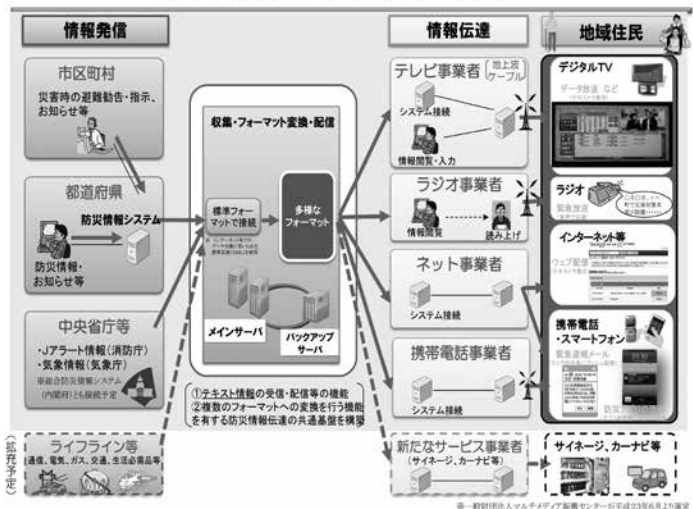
情報発信

情報伝達

地域住民

市区町村

災害時の避難勧告・指示、お知らせ等

都道府県

防災情報システム

防災情報・お知らせ等

中央省庁等

・Jアラート情報（消防庁）
・気象情報（気象庁）

単総合防災情報システム（内閣府）とも接続予定

（拡充予定）

ライフライン等

（通信、電気、ガス、交通、生活必需品等）

収集・フォーマット変換・配信

標準フォーマットで接続

多様なフォーマット

メインサーバ

バックアップサーバ

①テキスト情報の受信・配信等の機能
②複数のフォーマットへの変換を行う機能
を有する防災情報伝達の共通基盤を構築

テレビ事業者

地上波
ケーブル

システム接続

情報閲覧・入力

ラジオ事業者

情報閲覧

読み上げ

ネット事業者

システム接続

携帯電話事業者

システム接続

新たなサービス事業者
（サイネージ、カーナビ等）

デジタルTV

データ放送 など

ラジオ

緊急放送

インターネット等

ウェブ配信

携帯電話・スマートフォン

緊急速報メール

サイネージ、カーナビ等

※一般財団法人マルチメディア振興センターが平成23年6月より運営